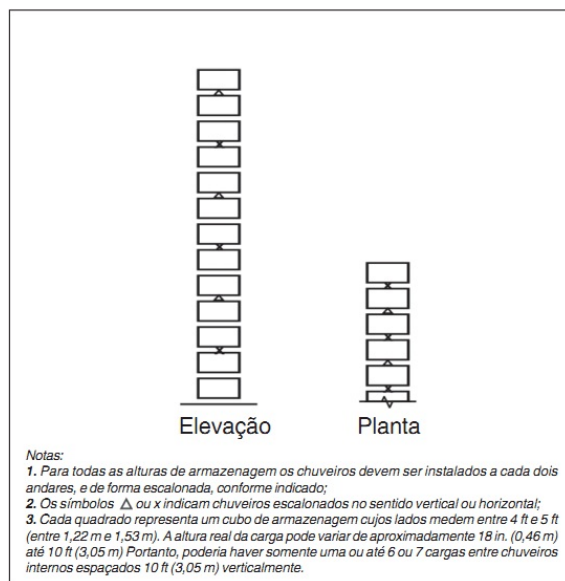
Elevação

Planta

Notas:
1. Para todas as alturas de armazenagem os chuveiros devem ser instalados a cada dois andares, e de forma escalonada, conforme indicado;
2. Os símbolos △ ou x indicam chuveiros escalonados no sentido vertical ou horizontal;
3. Cada quadrado representa um cubo de armazenagem cujos lados medem entre 4 ft e 5 ft (entre 1,22 m e 1,53 m). A altura real da carga pode variar de aproximadamente 18 in. (0,46 m) até 10 ft (3,05 m) Portanto, poderia haver somente uma ou até 6 ou 7 cargas entre chuveiros internos espaçados 10 ft (3,05 m) verticalmente.